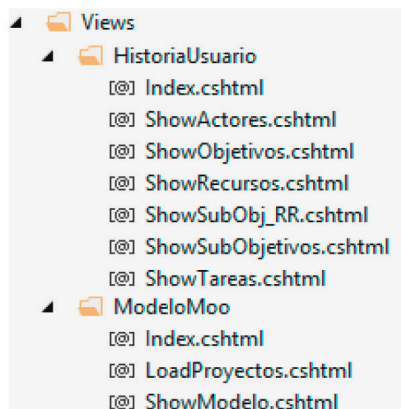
Views
HistoriaUsuario
[@] Index.cshtml
[@] ShowActores.cshtml
[@] ShowObjetivos.cshtml
[@] ShowRecursos.cshtml
[@] ShowSubObj_RR.cshtml
[@] ShowSubObjetivos.cshtml
[@] ShowTareas.cshtml
ModeloMoo
[@] Index.cshtml
[@] LoadProyectos.cshtml
[@] ShowModelo.cshtml